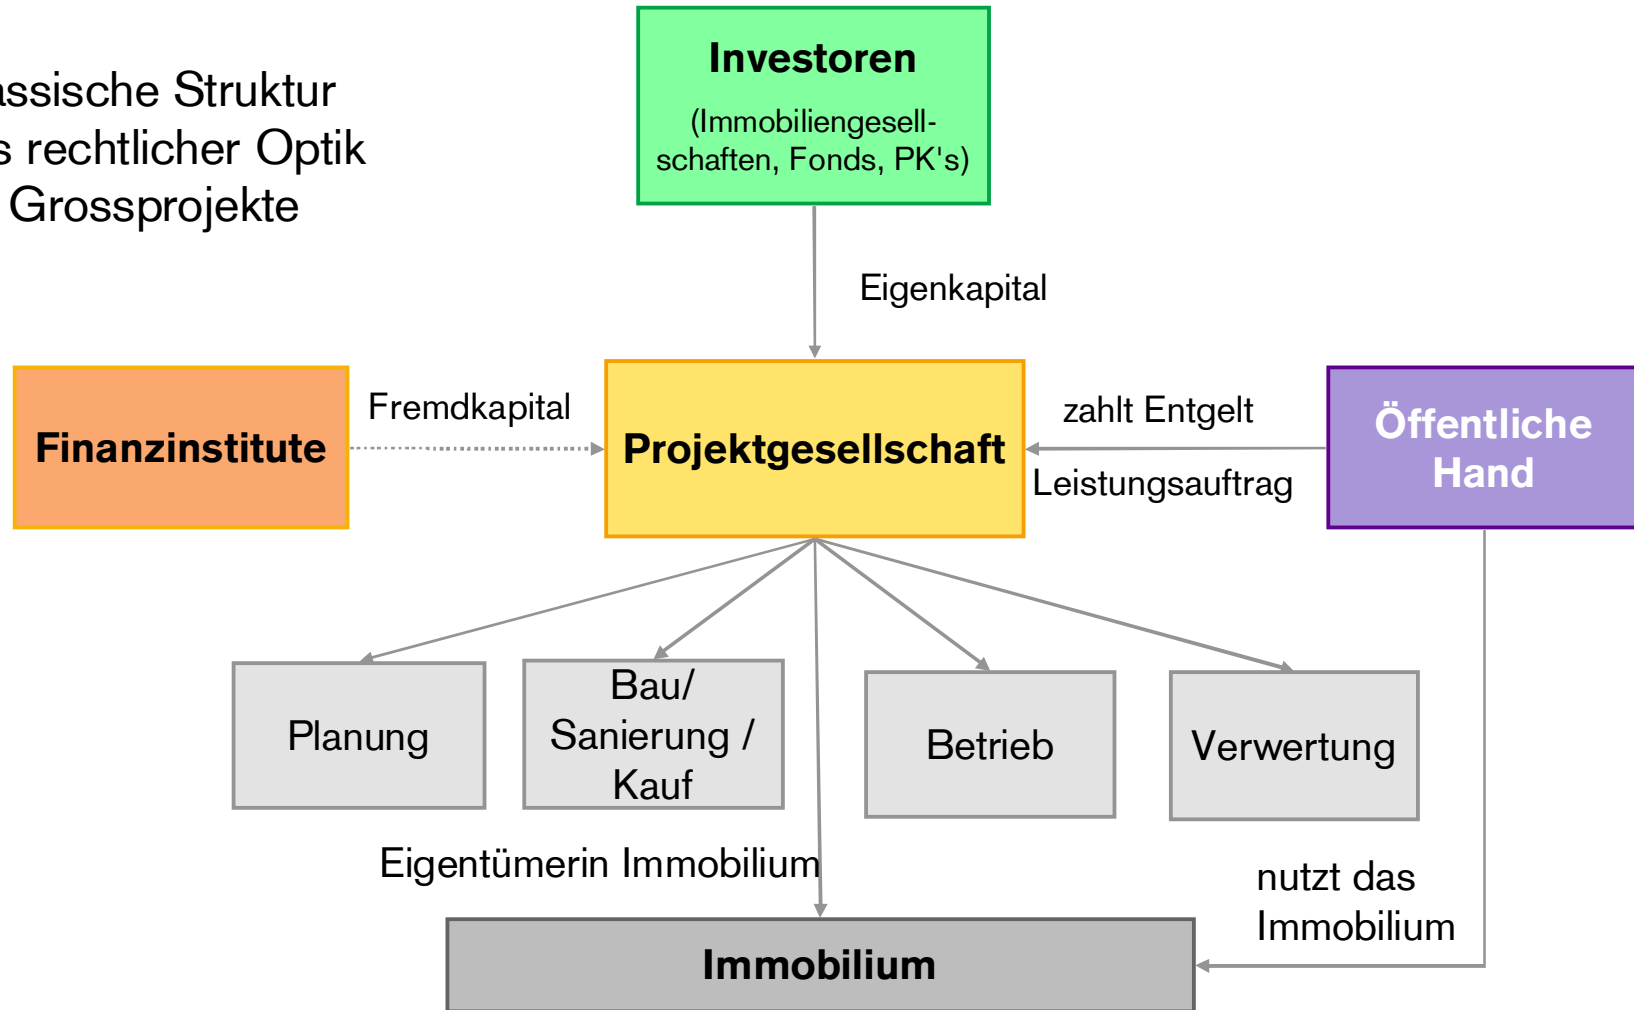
assische Struktur
s rechtlicher Optik
Grossprojekte

Investoren
(Immobiliengesellschaften, Fonds, PK's)

Eigenkapital

Finanzinstitute

Fremdkapital

Projektgesellschaft

zahlt Entgelt

Leistungsauftrag

Öffentliche Hand

Planung

Bau/ Sanierung / Kauf

Betrieb

Verwertung

Eigentümerin Immobilium

nutzt das Immobilium

Immobilium